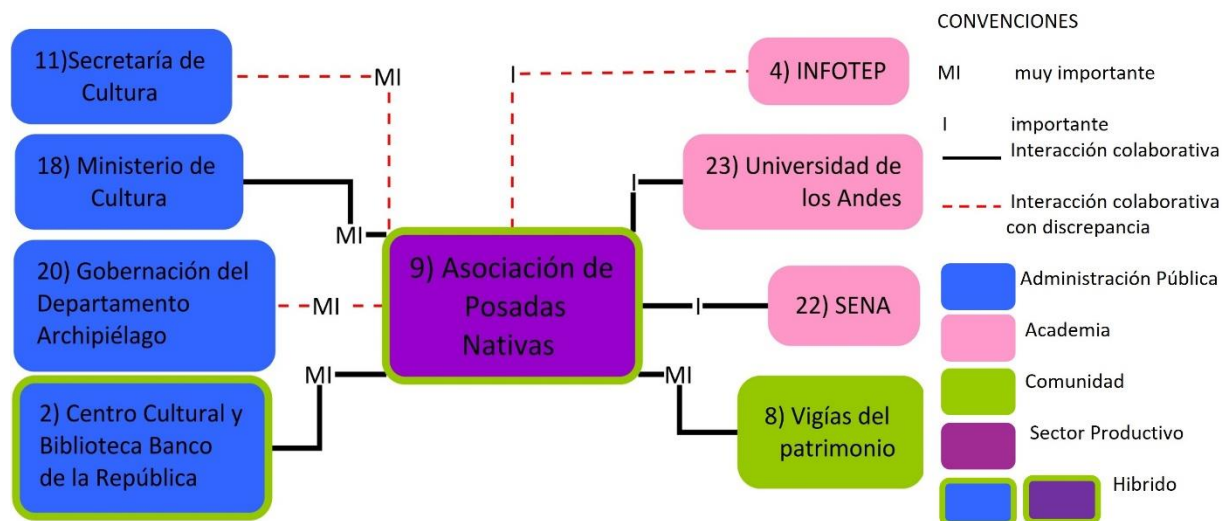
11)Secretaría de Cultura

MI

I

4) INFOTEP

CONVENCIONES

MI muy importante

I importante

Interacción colaborativa

Interacción colaborativa con discrepancia

18) Ministerio de Cultura

MI

I

23) Universidad de los Andes

20) Gobernación del Departamento Archipiélago

MI

9) Asociación de Posadas Nativas

I

22) SENA

MI

MI

2) Centro Cultural y Biblioteca Banco de la República

8) Vigías del patrimonio

Administración Pública

Academia

Comunidad

Sector Productivo

Hibrido